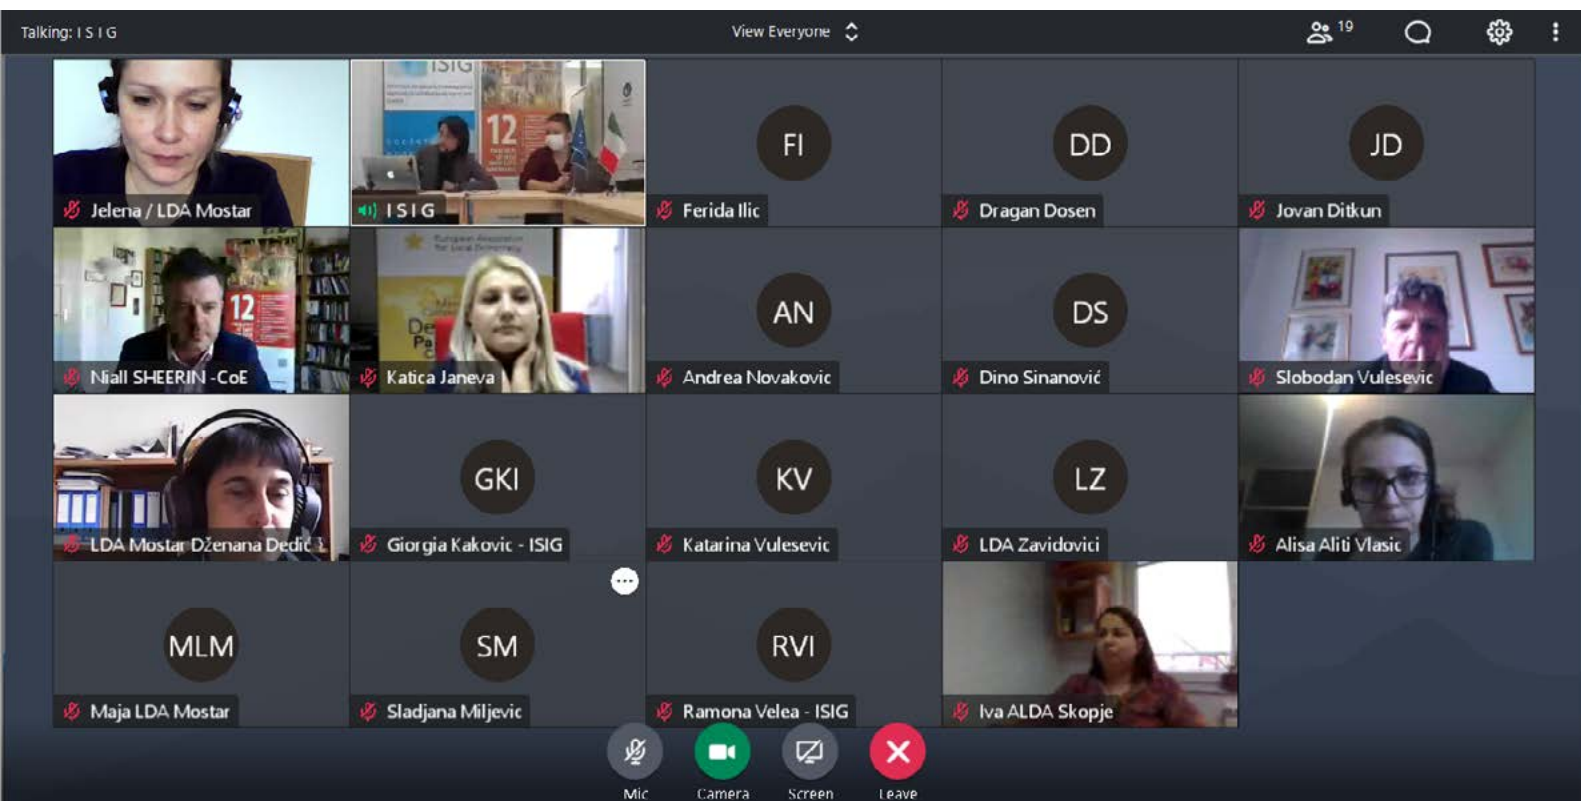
Talking: I S I G

View Everyone

19

ISIG

12

Jelena / LDA Mostar

I S I G

FI

Ferida Ilic

DD

Dragan Dosen

JD

Jovan Ditkun

12

Niall SHEERIN -CoE

Katica Janeva

AN

Andrea Novakovic

DS

Dino Sinanović

Slobodan Vulesevic

LDA Mostar Dženana Dedić

GKI

Giorgia Kakovic - ISIG

KV

Katarina Vulesevic

LZ

LDA Zavidovici

Alisa Aliti Vlasic

MLM

Maja LDA Mostar

SM

Sladjana Miljevic

RVI

Ramona Velea - ISIG

Iva ALDA Skopje

Mic

Camera

Screen

Leave